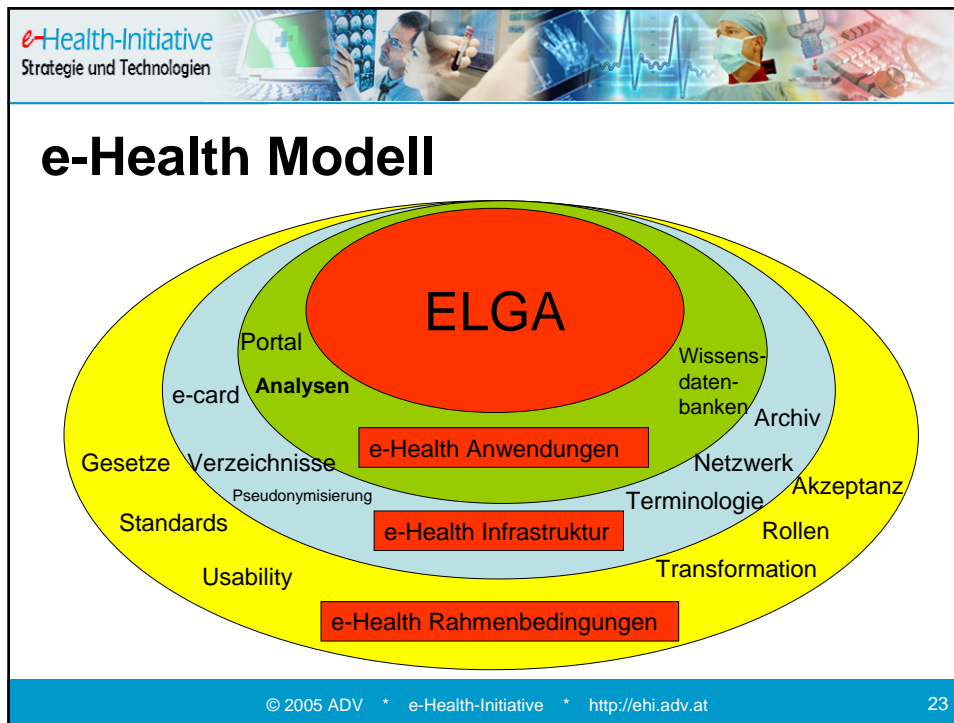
e-Health-Initiative
Strategie und Technologien

e-Health Modell

ELGA

Portal

Analysen

Wissens-datenbanken

e-card

Archiv

e-Health Anwendungen

Gesetze

Verzeichnisse

Netzwerk

Akzeptanz

Pseudonymisierung

Terminologie

Standards

e-Health Infrastruktur

Rollen

Usability

Transformation

e-Health Rahmenbedingungen

© 2005 ADV * e-Health-Initiative * http://ehi.adv.at

23